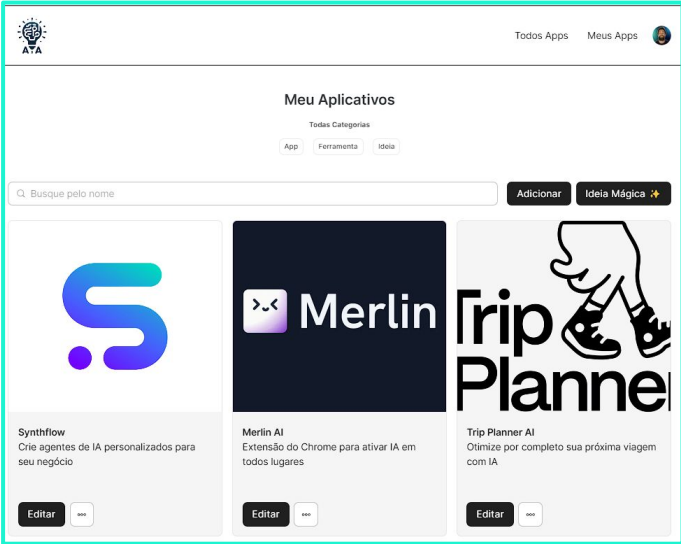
A A

Todos Apps Meus Apps

Meu Aplicativos

Todas Categorias

App Ferramenta Ideia

Busque pelo nome

Adicionar Ideia Mágica ✨

Merlin

Trip Planner

Synthflow
Crie agentes de IA personalizados para seu negócio

Editar ∞

Merlin AI
Extensão do Chrome para ativar IA em todos lugares

Editar ∞

Trip Planner AI
Otimize por completo sua próxima viagem com IA

Editar ∞